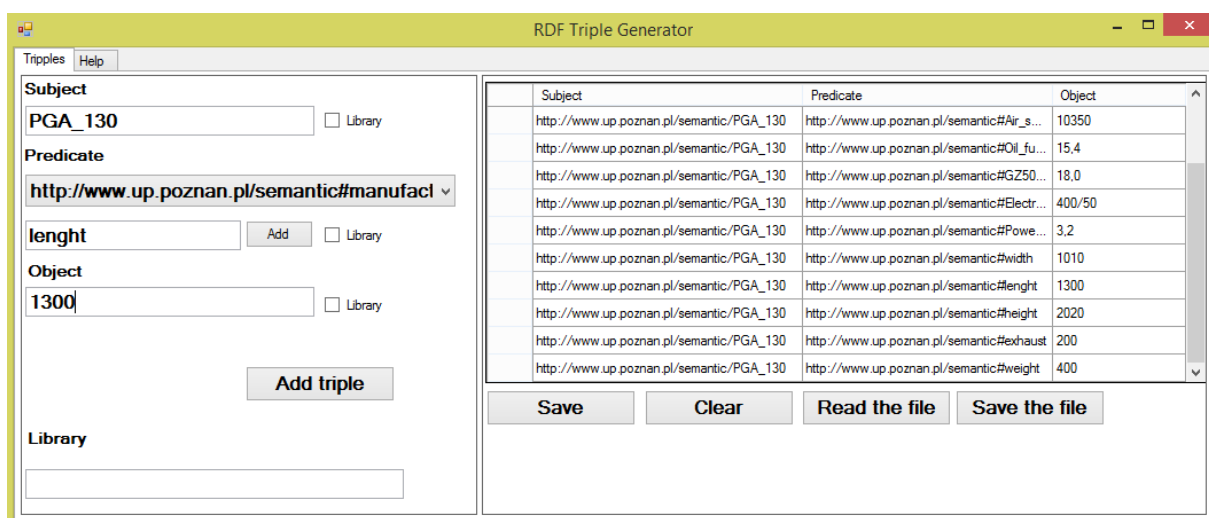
RDF Triple Generator

Tripples Help

Subject
PGA_130
Library
Predicate
http://www.up.poznan.pl/semantic#manufact
lenght
Add
Library
Object
1300
Library
Add triple
Library

| | Subject | Predicate | Object |
|---|---|---|---|
| | http://www.up.poznan.pl/semantic/PGA_130 | http://www.up.poznan.pl/semantic#Air_s... | 10350 |
| | http://www.up.poznan.pl/semantic/PGA_130 | http://www.up.poznan.pl/semantic#Oil_fu... | 15,4 |
| | http://www.up.poznan.pl/semantic/PGA_130 | http://www.up.poznan.pl/semantic#GZ50... | 18,0 |
| | http://www.up.poznan.pl/semantic/PGA_130 | http://www.up.poznan.pl/semantic#Electr... | 400/50 |
| | http://www.up.poznan.pl/semantic/PGA_130 | http://www.up.poznan.pl/semantic#Powe... | 3,2 |
| | http://www.up.poznan.pl/semantic/PGA_130 | http://www.up.poznan.pl/semantic#width | 1010 |
| | http://www.up.poznan.pl/semantic/PGA_130 | http://www.up.poznan.pl/semantic#lenght | 1300 |
| | http://www.up.poznan.pl/semantic/PGA_130 | http://www.up.poznan.pl/semantic#height | 2020 |
| | http://www.up.poznan.pl/semantic/PGA_130 | http://www.up.poznan.pl/semantic#exhaust | 200 |
| | http://www.up.poznan.pl/semantic/PGA_130 | http://www.up.poznan.pl/semantic#weight | 400 |

Save
Clear
Read the file
Save the file